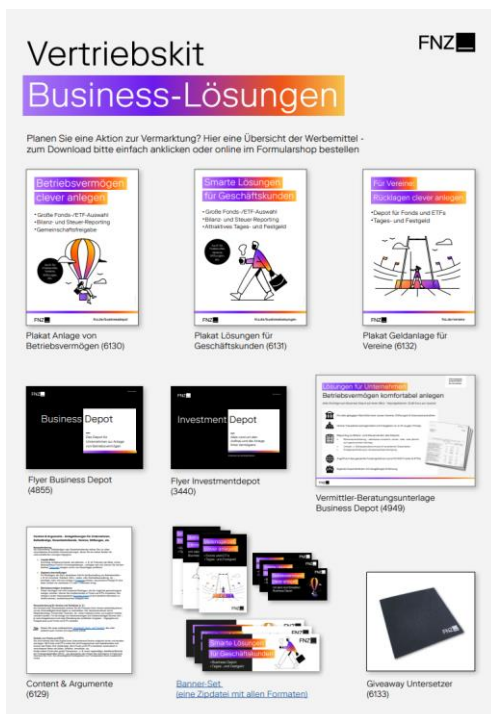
Vertriebskit

FNZ

Business-Lösungen

Planen Sie eine Aktion zur Vermarktung? Hier eine Übersicht der Werbemittel - zum Download bitte einfach anklicken oder online im Formularshop bestellen

Betriebsvermögen clever anlegen

• Große Fonds-/ETF-Auswahl
• Bilanz- und Steuer-Reporting
• Gemeinschaftsfreigabe

Plakat Anlage von Betriebsvermögen (6130)

Smarte Lösungen für Geschäftskunden

• Große Fonds-/ETF-Auswahl
• Bilanz- und Steuer-Reporting
• Attraktives Tages- und Festgeld

Plakat Lösungen für Geschäftskunden (6131)

Für Vereine: Rücklagen clever anlegen

• Depot für Fonds und ETFs
• Tages- und Festgeld

Plakat Geldanlage für Vereine (6132)

Business Depot

Flyer Business Depot (4855)

Investment Depot

Flyer Investmentdepot (3440)

Lösungen für Unternehmen
Betriebsvermögen komfortabel anlegen

Vermittler-Beratungsunterlage Business Depot (4949)

Content & Argumente (6129)

Smarte Lösungen für Geschäftskunden

Banner-Set (eine Zipdatei mit allen Formaten)

Giveaway Untersetzer (6133)